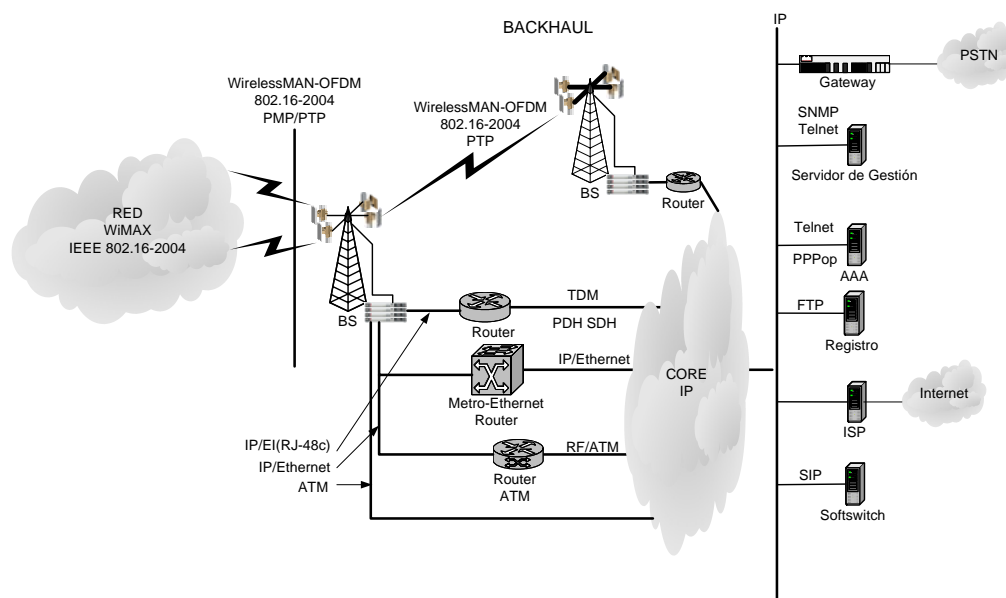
BACKHAUL

IP

PSTN

Gateway

WirelessMAN-OFDM
802.16-2004
PMP/PTP

WirelessMAN-OFDM
802.16-2004
PTP

SNMP
Telnet

Servidor de Gestión

RED
WiMAX
IEEE 802.16-2004

BS

Router

Telnet

PPPop

AAA

BS

Router

TDM

PDH SDH

FTP

Registro

IP/Ethernet

CORE
IP

Metro-Ethernet
Router

Internet

ISP

IP/EI(RJ-48c)

IP/Ethernet

ATM

RF/ATM

Router
ATM

SIP

Softswitch